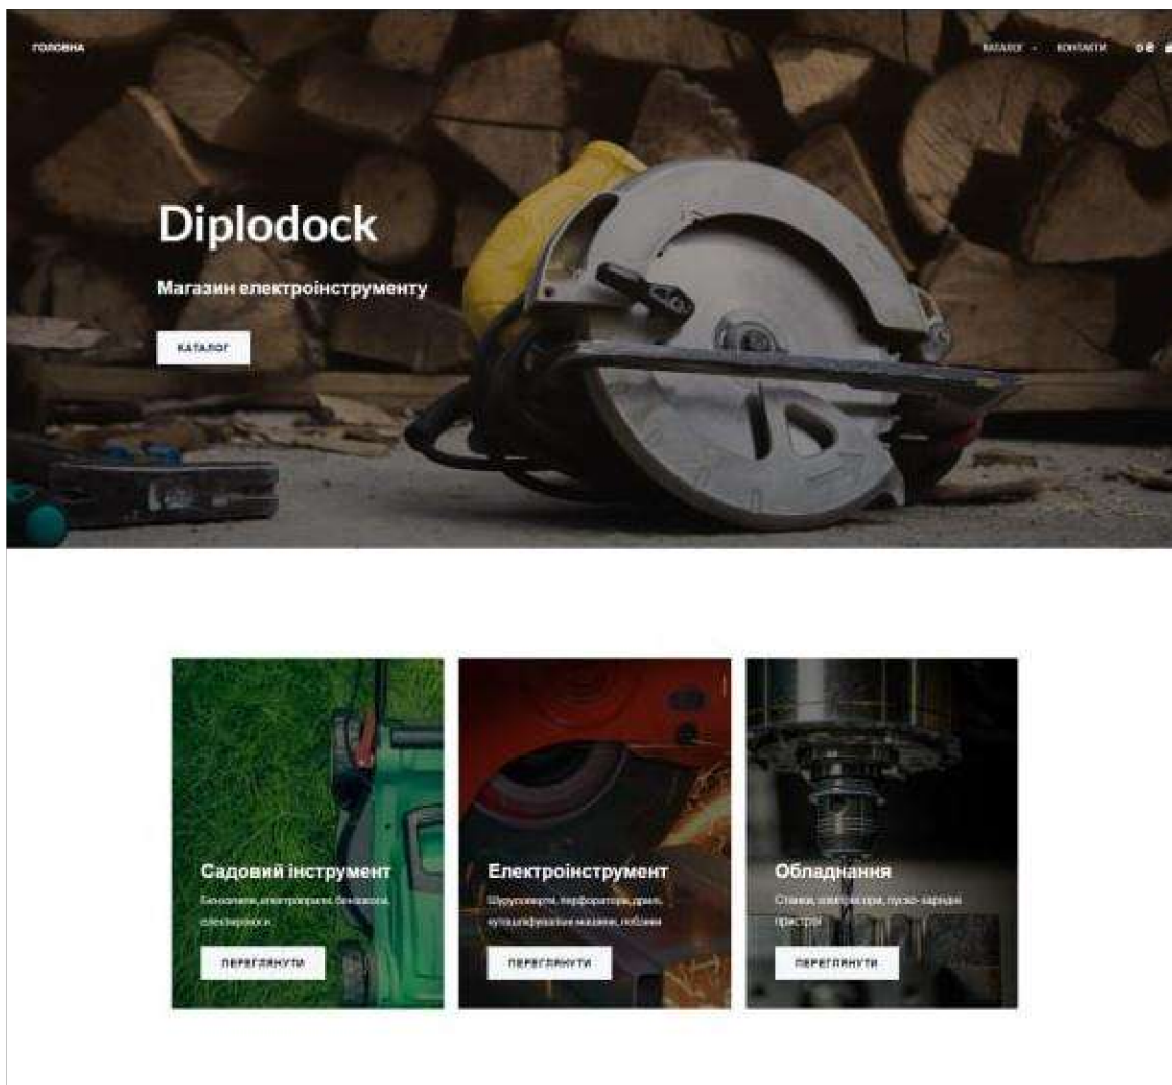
ГОЛОВНА

КАТАЛОГ КОНТАКТИ

Diplodock

Магазин електроінструменту

КАТАЛОГ

Садовий інструмент

Бензопили, електропили, бензокоси, електрокоси

ПЕРЕГЛЯНУТИ

Електроінструмент

Шуруповерти, перфоратори, дрилі, кутошліфувальні машини, лобзики

ПЕРЕГЛЯНУТИ

Обладнання

Станки, електрогенератори, пуско-зарядні пристрої

ПЕРЕГЛЯНУТИ